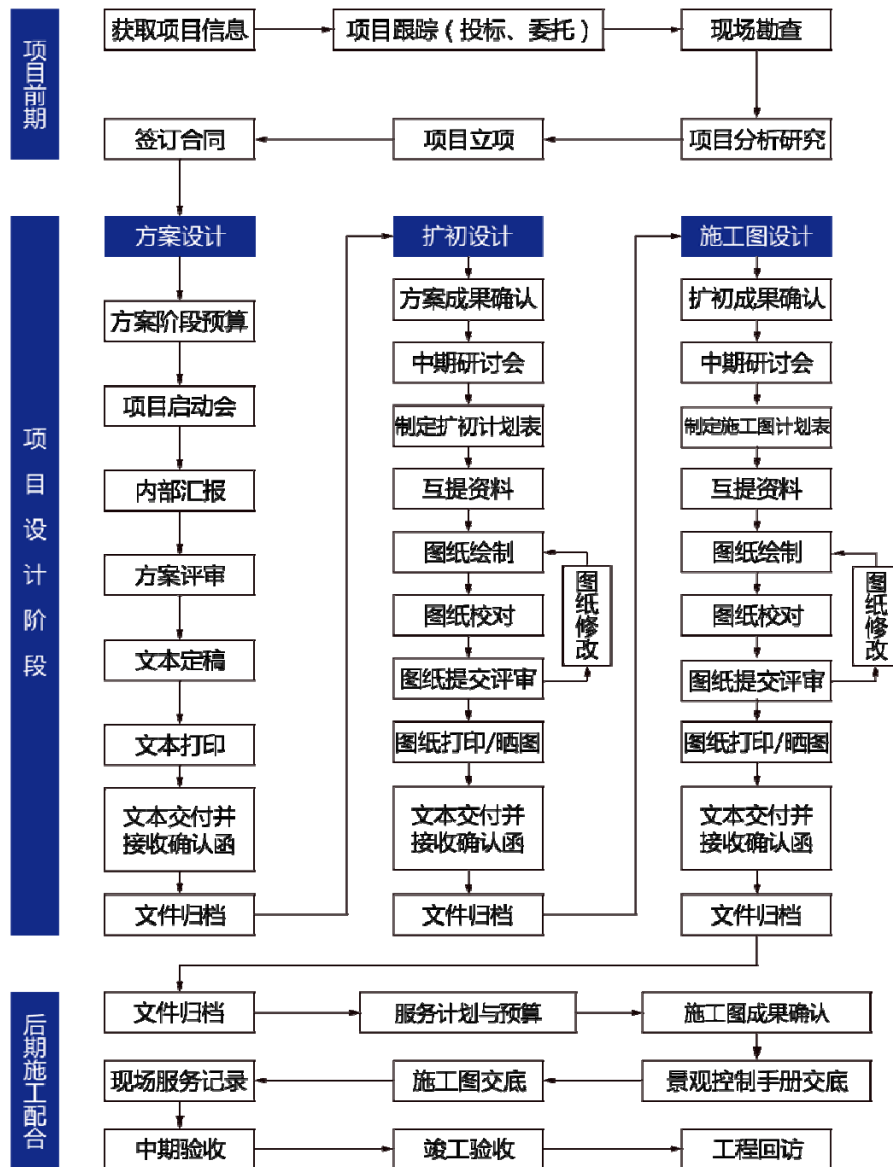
项目前期

获取项目信息
项目跟踪（投标、委托）
现场勘查
项目分析研究
项目立项
签订合同

项目设计阶段

方案设计
方案阶段预算
项目启动会
内部汇报
方案评审
文本定稿
文本打印
文本交付并接收确认函
文件归档

扩初设计
方案成果确认
中期研讨会
制定扩初计划表
互提资料
图纸绘制
图纸校对
图纸提交评审
图纸打印/晒图
文本交付并接收确认函
文件归档
图纸修改

施工图设计
扩初成果确认
中期研讨会
制定施工图计划表
互提资料
图纸绘制
图纸校对
图纸提交评审
图纸打印/晒图
文本交付并接收确认函
文件归档
图纸修改

后期施工配合

文件归档
服务计划与预算
施工图成果确认
景观控制手册交底
施工图交底
现场服务记录
中期验收
竣工验收
工程回访